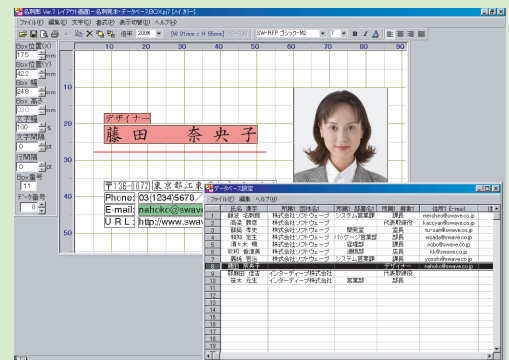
名刺秀 Ver.7 レイアウト画面 - 名刺見本・データベースBOX.sj7 [ﾒｲﾝｶﾗｰ]

ファイル(F) 編集(E) 文字(C) 書式(D) 表示切替(V) ヘルプ(H)

倍率 200% [W:91mm x H:55mm] SW-RFP ゴシック-M2 7

Box位置(X) 17.5 mm
Box位置(Y) 42.2 mm
Box 幅 24.9 mm
Box 高さ 33.0 mm
文字幅 100 %
文字間隔 0 pt
行間隔 0 pt
Box番号 11
データ番号 8

デザイナー
藤田　奈央子

〒136-0072 東京都江東
Phone: 03(1234)5678
E-mail: nahcko@swav
URL: http://www.swav

データベース設定
ファイル(F) 編集 ヘルプ(H)

| | 氏名 漢字 | 所属1 (会社名) | 所属2 (部署名) | 肩書き1 | 肩書き2 | E-mail |
|---|---|---|---|---|---|---|
| 1 | 藤波 名刺男 | 株式会社ソフトウェーブ | システム営業部 | 課長 | | meishio@swave.co.jp |
| 2 | 高須 静弥 | 株式会社ソフトウェーブ | | 代表取締役 | | kaccyan@swave.co.jp |
| 3 | 藤堂 孝史 | 株式会社ソフトウェーブ | 開発室 | | 室長 | tu-san@swave.co.jp |
| 4 | 和田 定生 | 株式会社ソフトウェーブ | パッケージ営業部 | | 部長 | wsada@swave.co.jp |
| 5 | 清々木 楓 | 株式会社ソフトウェーブ | 経理部 | | 課長 | nobo@swave.co.jp |
| 6 | 岩村 香津美 | 株式会社ソフトウェーブ | 通販部 | | 課長 | kk@swave.co.jp |
| 7 | 園城 雪治 | 株式会社ソフトウェーブ | システム営業部 | | 部長 | yosshi@swave.co.jp |
| 8 | 藤田 奈央子 | | | デザイナー | | nahcko@swave.co.jp |
| 9 | 郡崎田 信吾 | インターディープ株式会社 | | 代表取締役 | | |
| 10 | 筱木 元生 | インターディープ株式会社 | 営業部 | | 部長 | |
| 11 | | | | | | |
| 12 | | | | | | |
| 13 | | | | | | |
| 14 | | | | | | |
| 15 | | | | | | |
| 16 | | | | | | |
| 17 | | | | | | |
| 18 | | | | | | |
| 19 | | | | | | |
| 20 | | | | | | |